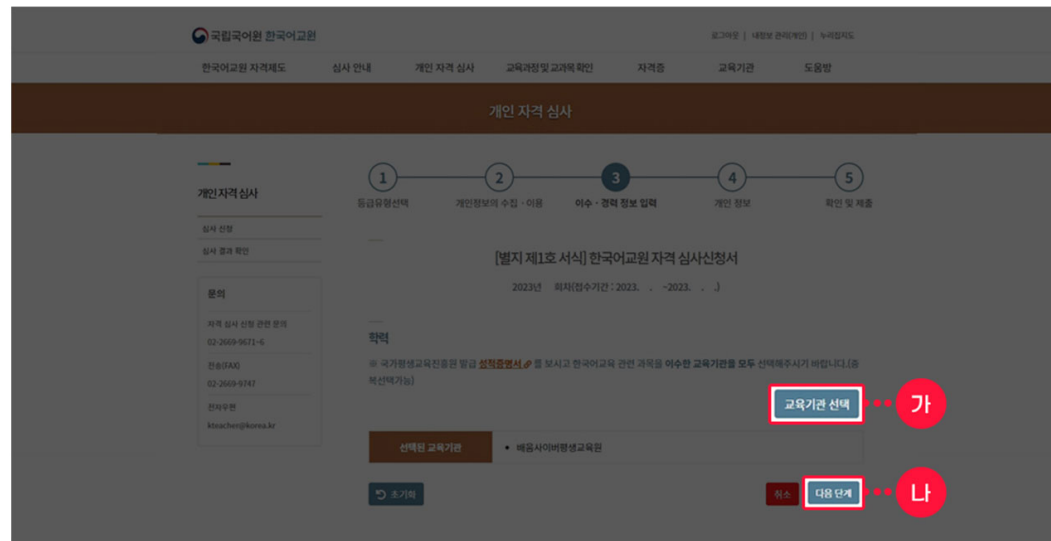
국립국어원 한국어교원

로그아웃 | 내정보 관리(개인) | 누리집지도

한국어교원 자격제도 심사 안내 개인 자격 심사 교육과정 및 교과목 확인 자격증 교육기관 도움말

개인 자격 심사

개인 자격 심사

심사 신청

심사 결과 확인

문의

자격 심사 신청 관련 문의
02-2669-9671~6

전송(FAX)
02-2669-9747

전자우편
kteacher@korea.kr

1 등급유형선택
2 개인정보의 수집 · 이용
3 이수 · 경력 정보 입력
4 개인 정보
5 확인 및 제출

[별지 제1호 서식] 한국어교원 자격 심사신청서

2023년 회차(접수기간 : 2023. . ~2023. . .)

학력

※ 국가평생교육진흥원 발급 성적증명서 를 보시고 한국어교육 관련 과목을 이수한 교육기관을 모두 선택해주시기 바랍니다.(중복선택가능)

교육기관 선택

가

선택된 교육기관

• 배움사이버평생교육원

초기화

취소

다음 단계

나